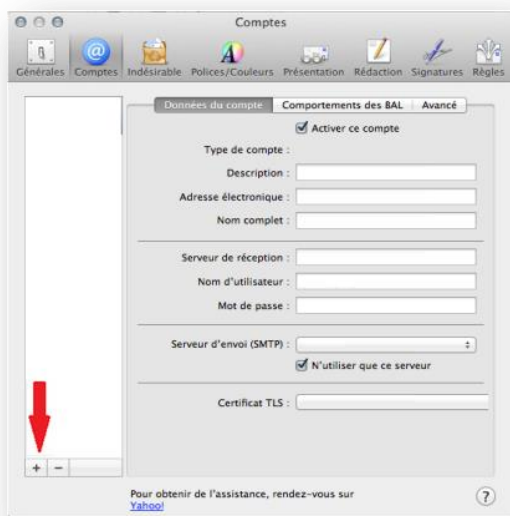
Comptes

Générales Comptes Indésirable Polices/Couleurs Présentation Rédaction Signatures Règles

Données du compte | Comportements des BAL | Avancé

Activer ce compte

Type de compte :

Description :

Adresse électronique :

Nom complet :

Serveur de réception :

Nom d'utilisateur :

Mot de passe :

Serveur d'envoi (SMTP) :

N'utiliser que ce serveur

Certificat TLS :

+ −

Pour obtenir de l'assistance, rendez-vous sur Yahoo!

?